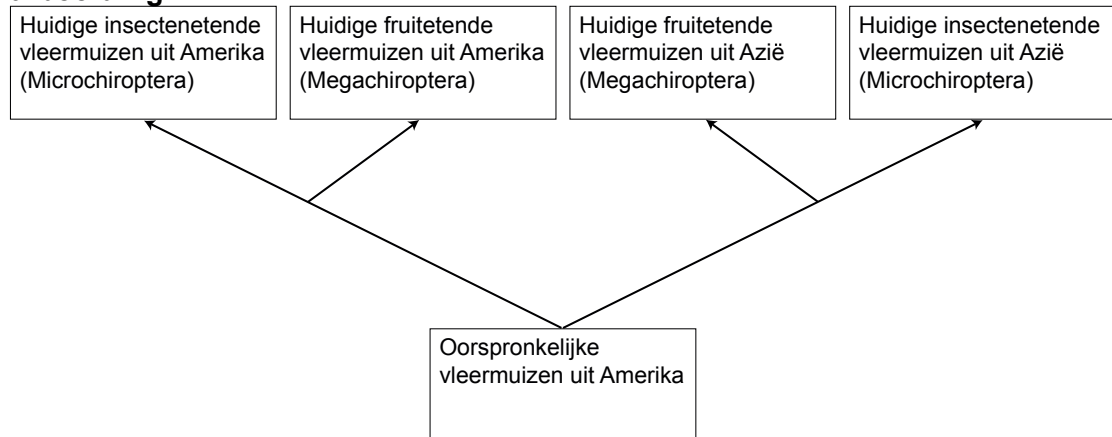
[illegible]

Huidige insectenetende vleermuizen uit Amerika (Microchiroptera)

Huidige fruitetende vleermuizen uit Amerika (Megachiroptera)

Huidige fruitetende vleermuizen uit Azië (Megachiroptera)

Huidige insectenetende vleermuizen uit Azië (Microchiroptera)

Oorspronkelijke vleermuizen uit Amerika